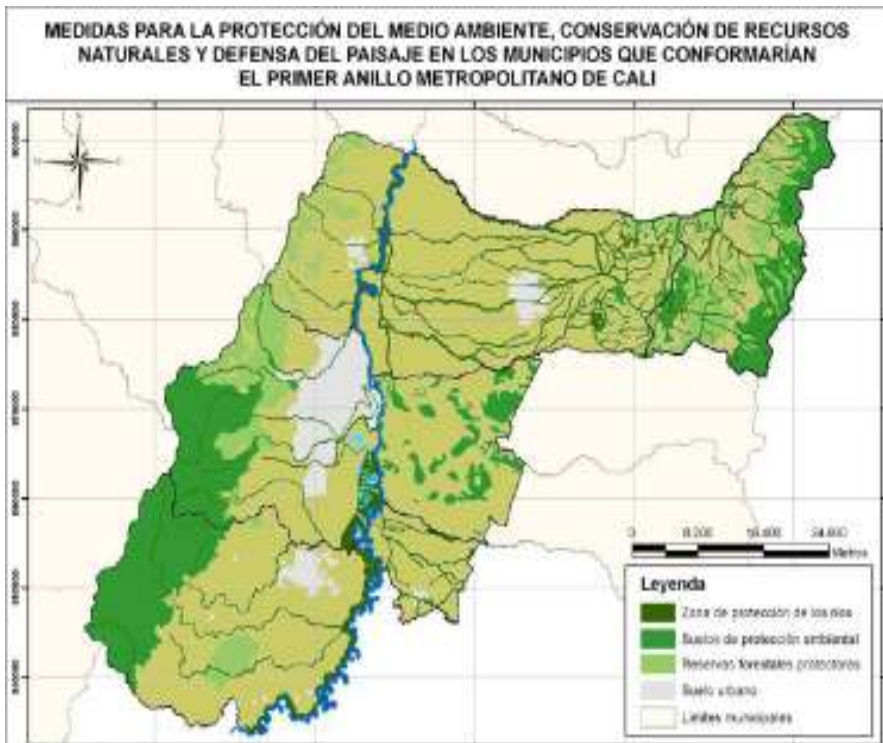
MEDIDAS PARA LA PROTECCIÓN DEL MEDIO AMBIENTE, CONSERVACIÓN DE RECURSOS NATURALES Y DEFENSA DEL PAISAJE EN LOS MUNICIPIOS QUE CONFORMARÍAN EL PRIMER ANILLO METROPOLITANO DE CALI

0 8.200 16.400 24.600
Metros

Leyenda
Zona de protección de los ríos
Suelos de protección ambiental
Reservas forestales protectoras
Suelo urbano
Límites municipales